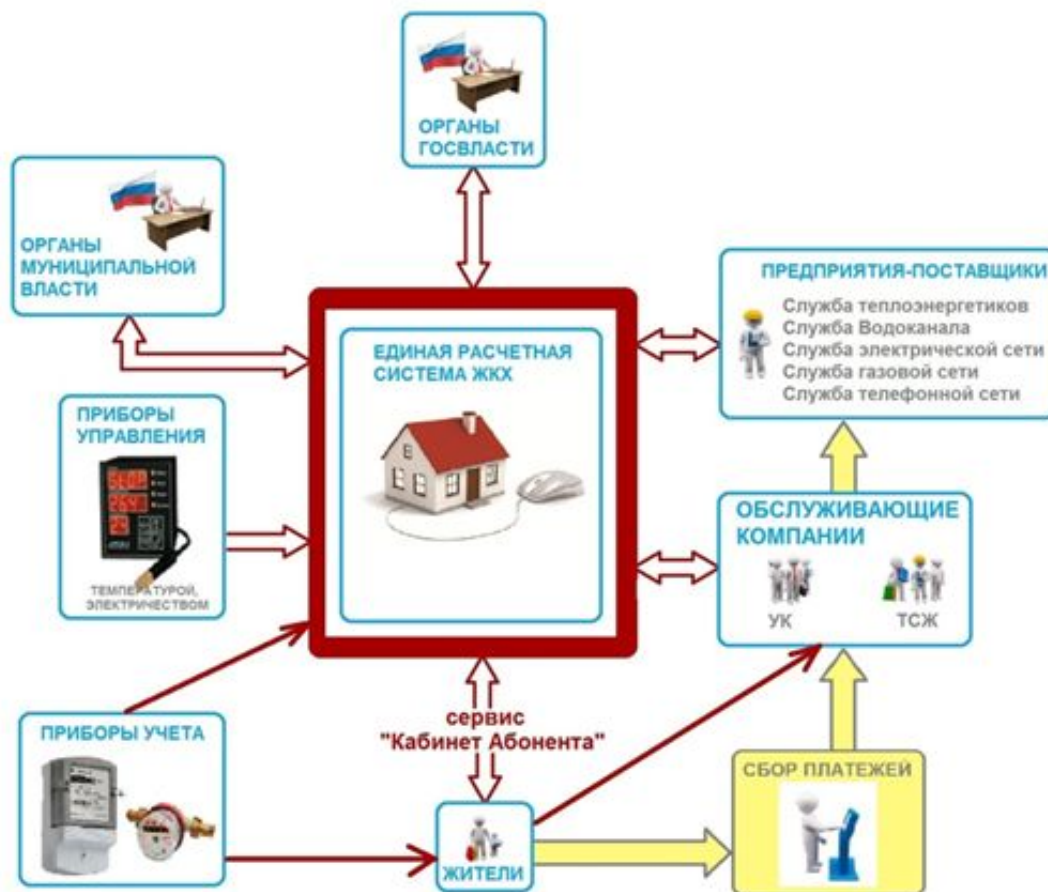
ОРГАНЫ ГОСВЛАСТИ

ОРГАНЫ МУНИЦИПАЛЬНОЙ ВЛАСТИ

ПРЕДПРИЯТИЯ-ПОСТАВЩИКИ
Служба теплоэнергетиков
Служба Водоканала
Служба электрической сети
Служба газовой сети
Служба телефонной сети

ЕДИНАЯ РАСЧЕТНАЯ СИСТЕМА ЖКХ

ПРИБОРЫ УПРАВЛЕНИЯ
ТЕМПЕРАТУРОЙ, ЭЛЕКТРИЧЕСТВОМ

ОБСЛУЖИВАЮЩИЕ КОМПАНИИ
УК
ТСЖ

ПРИБОРЫ УЧЕТА

сервис "Кабинет Абонента"

СБОР ПЛАТЕЖЕЙ

ЖИТЕЛИ